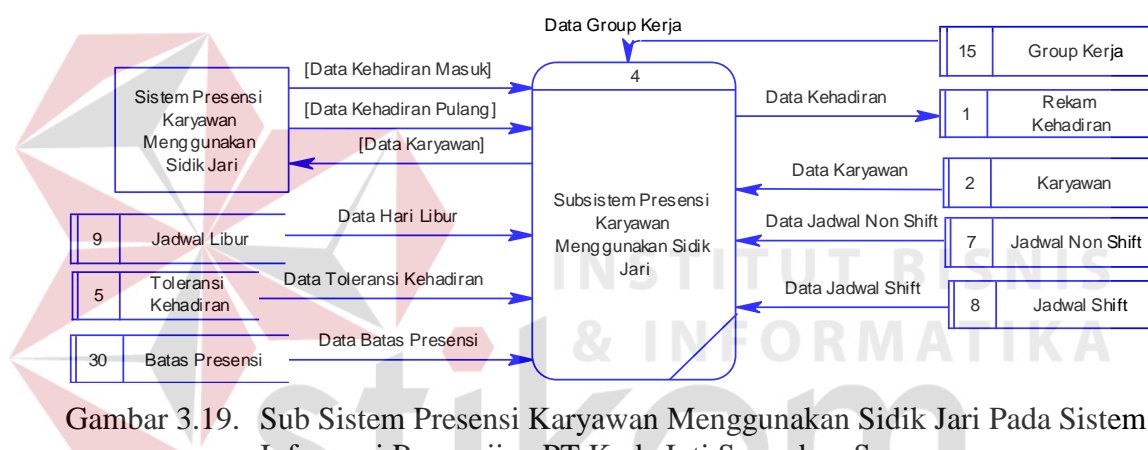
Data Group Kerja

15 Group Kerja

[Data Kehadiran Masuk]

4

Sistem Presensi Karyawan Menggunakan Sidik Jari

[Data Kehadiran Pulang]

Data Kehadiran

1 Rekam Kehadiran

[Data Karyawan]

Data Karyawan

2 Karyawan

Subsistem Presensi Karyawan Menggunakan Sidik Jari

9 Jadwal Libur

Data Hari Libur

Data Jadwal Non Shift

7 Jadwal Non Shift

5 Toleransi Kehadiran

Data Toleransi Kehadiran

Data Jadwal Shift

8 Jadwal Shift

30 Batas Presensi

Data Batas Presensi

INSTITUT BISNIS & INFORMATIKA

Gambar 3.19. Sub Sistem Presensi Karyawan Menggunakan Sidik Jari Pada Sistem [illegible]